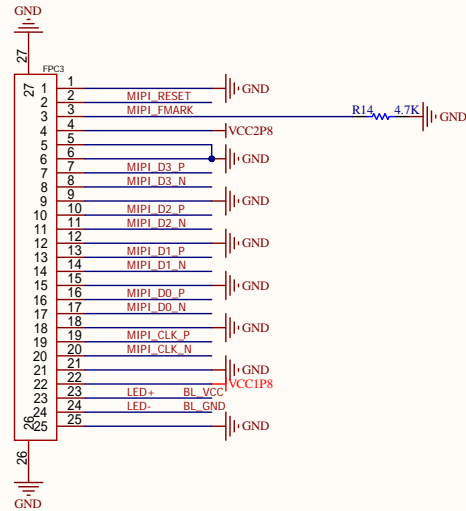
GND

27

FPC3

27

26

1
2 MIPI_RESET
3 MIPI_FMARK
4
5
6
7 MIPI_D3_P
8 MIPI_D3_N
9
10 MIPI_D2_P
11 MIPI_D2_N
12
13 MIPI_D1_P
14 MIPI_D1_N
15
16 MIPI_D0_P
17 MIPI_D0_N
18
19 MIPI_CLK_P
20 MIPI_CLK_N
21
22
23 LED+ BL_VCC
24 LED- BL_GND
25

GND
R14 4.7K GND
VCC2P8
GND
GND
GND
GND
GND
GND
VCC1P8
GND

26

GND